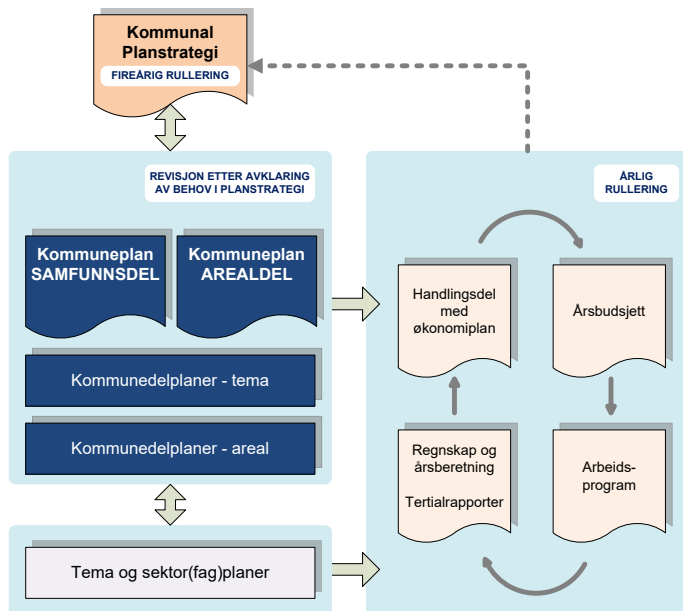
Kommunal Planstrategi

FIREÅRIG RULLERING

REVISJON ETTER AVKLARING AV BEHOV I PLANSTRATEGI

Kommuneplan SAMFUNNSDEL

Kommuneplan AREALDEL

Kommunedelplaner - tema

Kommunedelplaner - areal

Tema og sektor(fag)planer

ÅRLIG RULLERING

Handlingsdel med økonomiplan

Årsbudsjett

Arbeids-program

Regnskap og årsberetning

Tertialrapporter